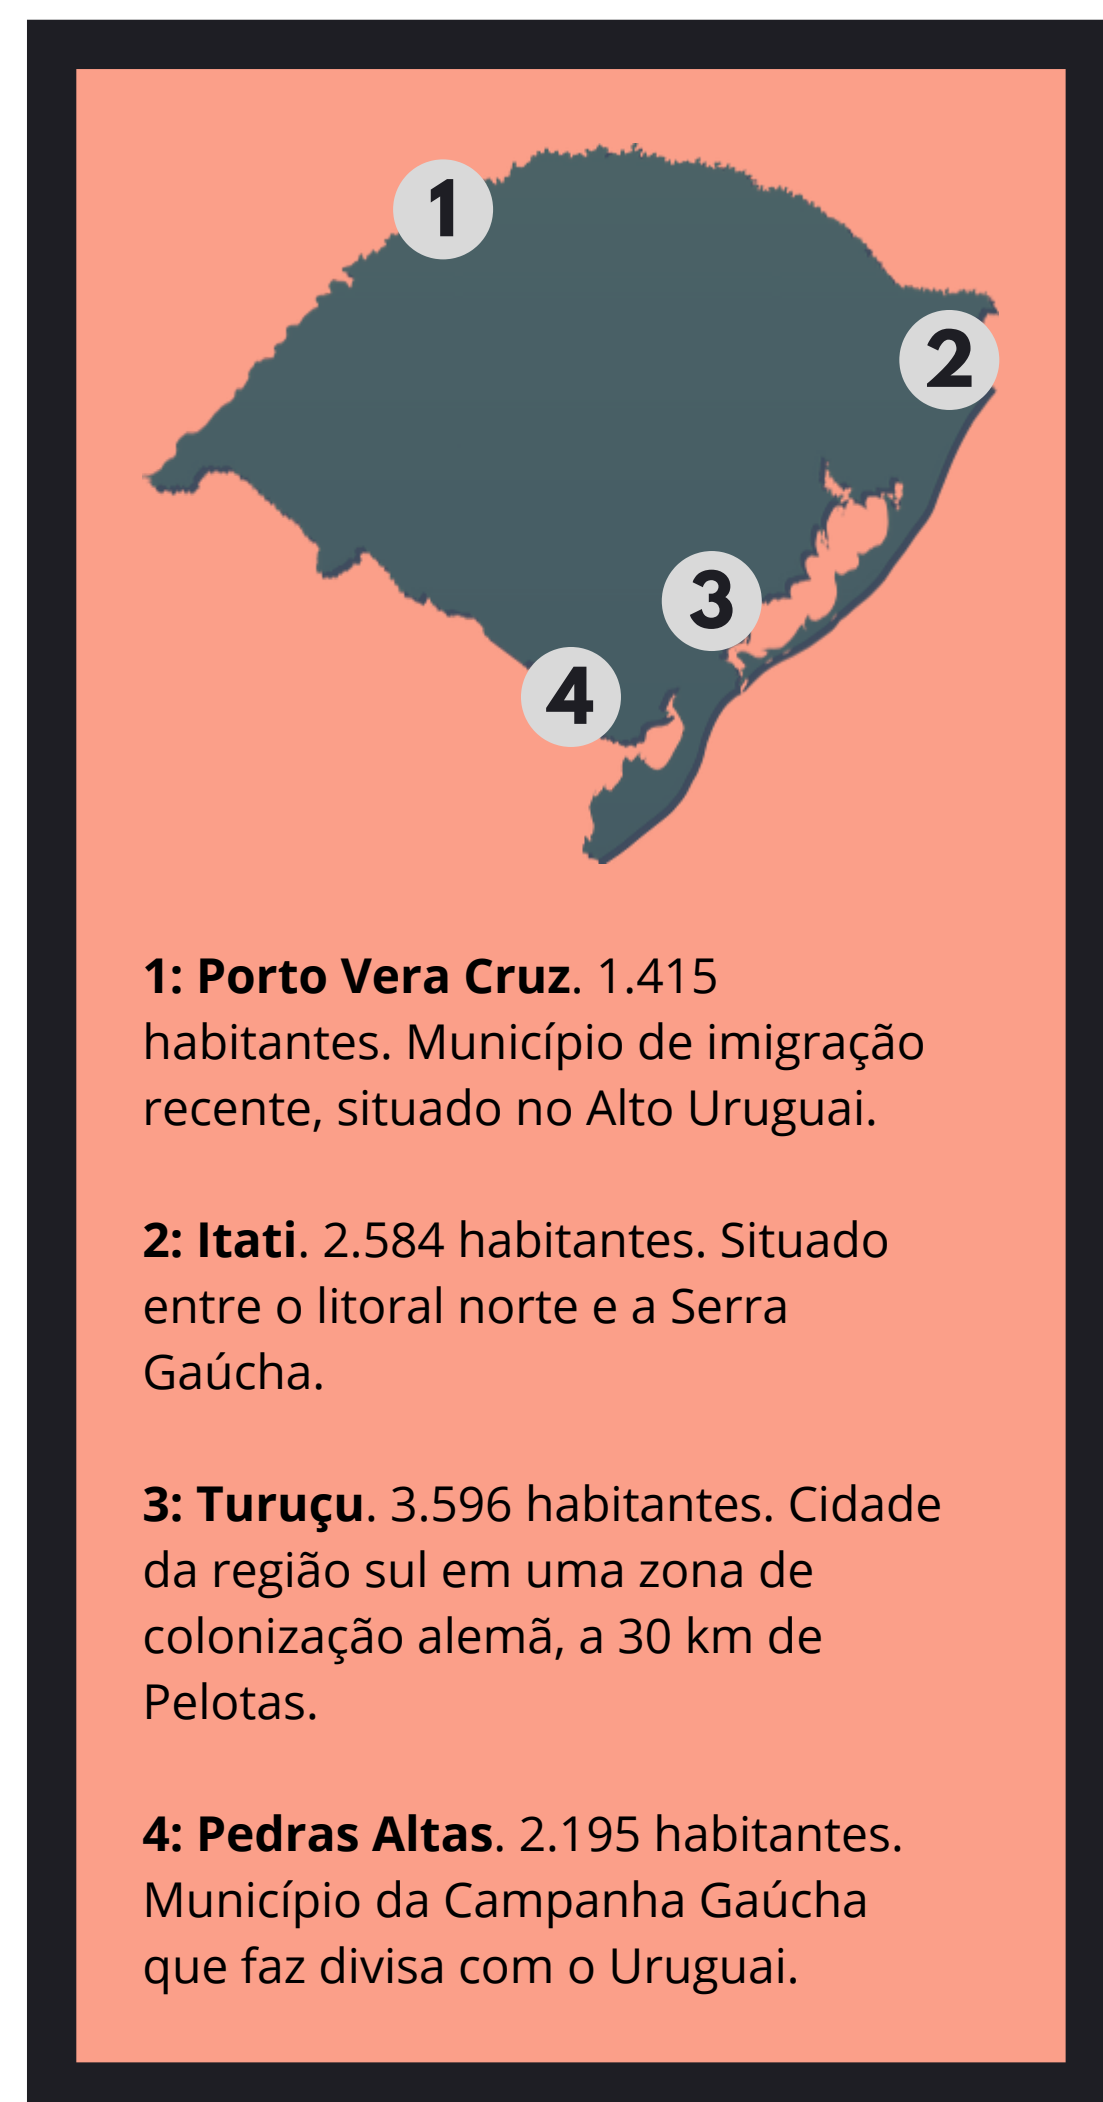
1

2

3

4

**1: Porto Vera Cruz**. 1.415 habitantes. Município de imigração recente, situado no Alto Uruguai.

**2: Itati**. 2.584 habitantes. Situado entre o litoral norte e a Serra Gaúcha.

**3: Turuçu**. 3.596 habitantes. Cidade da região sul em uma zona de colonização alemã, a 30 km de Pelotas.

**4: Pedras Altas**. 2.195 habitantes. Município da Campanha Gaúcha que faz divisa com o Uruguai.